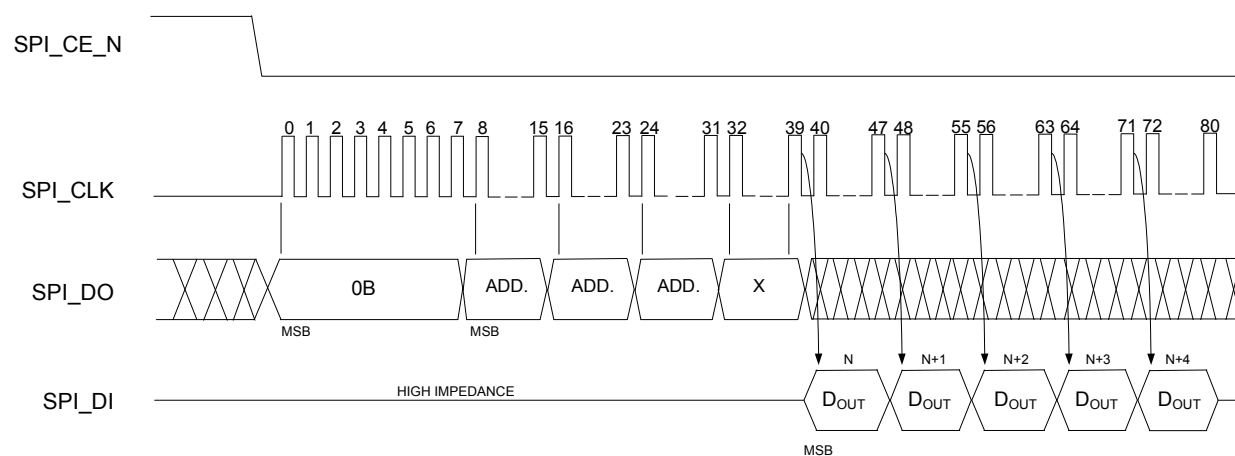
SPI_CE_N

0 1 2 3 4 5 6 7 8 15 16 23 24 31 32 39 40 47 48 55 56 63 64 71 72 80

SPI_CLK

SPI_DO

0B

ADD.

ADD.

ADD.

X

MSB

MSB

N

N+1

N+2

N+3

N+4

SPI_DI

HIGH IMPEDANCE

$D_{OUT}$

$D_{OUT}$

$D_{OUT}$

$D_{OUT}$

$D_{OUT}$

MSB